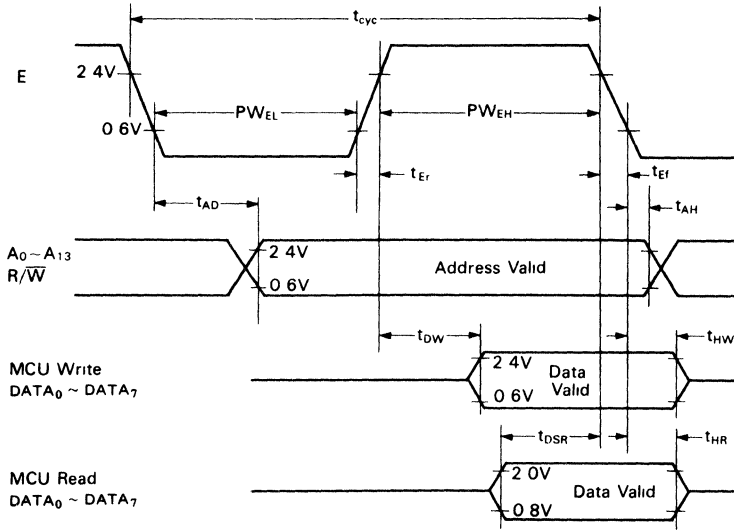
$t_{cyc}$

E

2 4V

0 6V

$PW_{EL}$

$PW_{EH}$

$t_{Er}$

$t_{Ef}$

$t_{AD}$

$t_{AH}$

$A_0 \sim A_{13}$
$R/\overline{W}$

2 4V

0 6V

Address Valid

$t_{DW}$

$t_{HW}$

MCU Write
$DATA_0 \sim DATA_7$

2 4V

0 6V

Data Valid

$t_{DSR}$

$t_{HR}$

MCU Read
$DATA_0 \sim DATA_7$

2 0V

0 8V

Data Valid